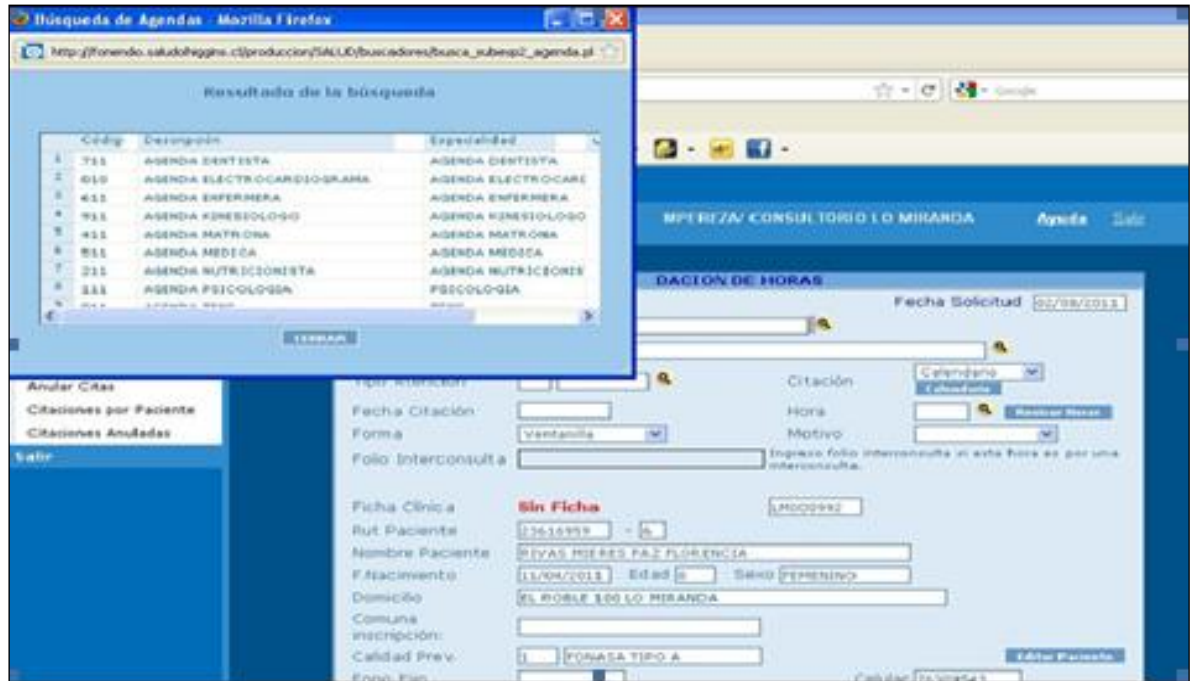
Búsqueda de Agendas - Mozilla Firefox

http://fonendo.saludohiggins.cl/produccion/SALUD/buscadores/busca_subesp2_agenda.pl

Resultado de la búsqueda

| | Códig | Descripción | Especialidad |
|---|---|---|---|
| 1 | 711 | AGENDA DENTISTA | AGENDA DENTISTA |
| 2 | 010 | AGENDA ELECTROCARDIOGRAMA | AGENDA ELECTROCARD |
| 3 | 611 | AGENDA ENFERMERA | AGENDA ENFERMERA |
| 4 | 911 | AGENDA KINESIOLOGO | AGENDA KINESIOLOGO |
| 5 | 411 | AGENDA MATRONA | AGENDA MATRONA |
| 6 | 511 | AGENDA MEDICA | AGENDA MEDICA |
| 7 | 211 | AGENDA NUTRICIONISTA | AGENDA NUTRICIONIST |
| 8 | 111 | AGENDA PSICOLOGIA | PSICOLOGIA |

CERRAR

MPIEZA/ CONSULTORIO LO MIRANDA   Ayuda   Salir

DACION DE HORAS

Fecha Solicitud 02/08/2011

Anular Citas
Citaciones por Paciente
Citaciones Anuladas
Salir

Tipo Atención
Citación   Calendario   Calendario
Fecha Citación
Hora   Revisar Horas
Forma   Ventanilla
Motivo
Folio Interconsulta
Ingrese folio interconsulta si esta hora es por una interconsulta.

Ficha Clinica   Sin Ficha   LM000992
Rut Paciente   23616959 - 6
Nombre Paciente   RIVAS MIERES PAZ FLORENCIA
F.Nacimiento   11/04/2011   Edad 0   Sexo FEMENINO
Domicilio   EL ROBLE 100 LO MIRANDA
Comuna inscripcion:
Calidad Prev.   1   FONASA TIPO A
Editar Paciente
Fono Fijo   Celular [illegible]